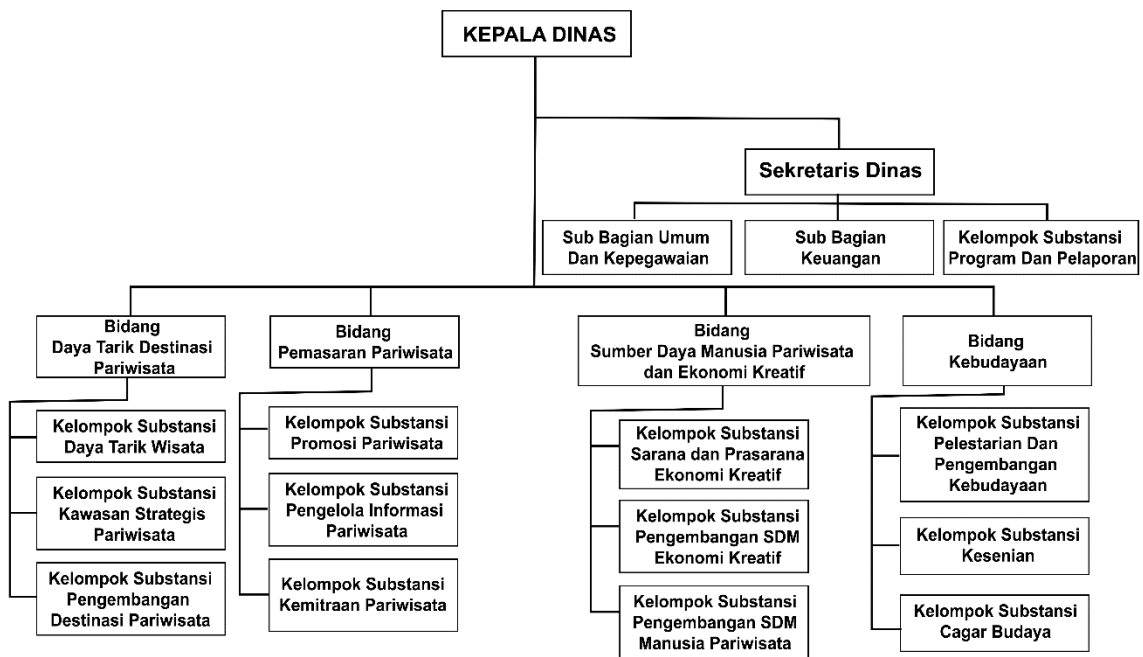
KEPALA DINAS

Sekretaris Dinas

Sub Bagian Umum Dan Kepegawaian

Sub Bagian Keuangan

Kelompok Substansi Program Dan Pelaporan

Bidang Daya Tarik Destinasi Pariwisata

Kelompok Substansi Daya Tarik Wisata

Kelompok Substansi Kawasan Strategis Pariwisata

Kelompok Substansi Pengembangan Destinasi Pariwisata

Bidang Pemasaran Pariwisata

Kelompok Substansi Promosi Pariwisata

Kelompok Substansi Pengelola Informasi Pariwisata

Kelompok Substansi Kemitraan Pariwisata

Bidang Sumber Daya Manusia Pariwisata dan Ekonomi Kreatif

Kelompok Substansi Sarana dan Prasarana Ekonomi Kreatif

Kelompok Substansi Pengembangan SDM Ekonomi Kreatif

Kelompok Substansi Pengembangan SDM Manusia Pariwisata

Bidang Kebudayaan

Kelompok Substansi Pelestarian Dan Pengembangan Kebudayaan

Kelompok Substansi Kesenian

Kelompok Substansi Cagar Budaya